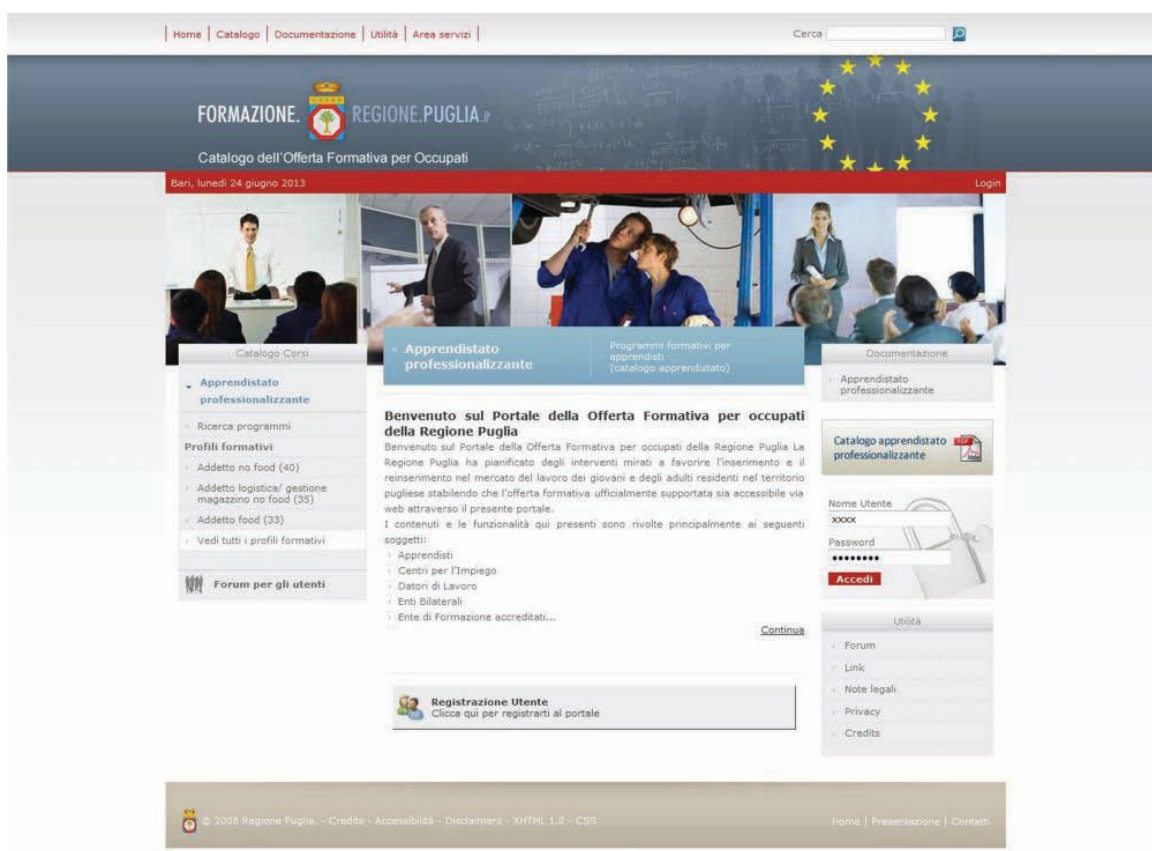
| Home | Catalogo | Documentazione | Utilità | Area servizi |

Cerca

FORMAZIONE. REGIONE.PUGLIA.it

Catalogo dell'Offerta Formativa per Occupati

Bari, lunedì 24 giugno 2013

Login

Catalogo Corsi

Apprendistato professionalizzante

Ricerca programmi

Profili formativi

Addetto no food (40)

Addetto logistica/ gestione magazzino no food (35)

Addetto food (33)

Vedi tutti i profili formativi

Forum per gli utenti

Apprendistato professionalizzante

Programmi formativi per apprendisti (catalogo apprendistato)

Benvenuto sul Portale della Offerta Formativa per occupati della Regione Puglia

Benvenuto sul Portale della Offerta Formativa per occupati della Regione Puglia La Regione Puglia ha pianificato degli interventi mirati a favorire l'inserimento e il reinserimento nel mercato del lavoro dei giovani e degli adulti residenti nel territorio pugliese stabilendo che l'offerta formativa ufficialmente supportata sia accessibile via web attraverso il presente portale.

I contenuti e le funzionalità qui presenti sono rivolte principalmente ai seguenti soggetti:

Apprendisti

Centri per l'Impiego

Datori di Lavoro

Enti Bilaterali

Ente di Formazione accreditati...

Continua

Registrazione Utente
Clicca qui per registrarti al portale

Documentazione

Apprendistato professionalizzante

Catalogo apprendistato professionalizzante

Nome Utente

xxxxx

Password

••••••••

Accedi

Utilità

Forum

Link

Note legali

Privacy

Credits

© 2008 Regione Puglia. - Credits - Accessibilità - Disclaimers - XHTML 1.0 - CSS

Home | Presentazione | Contatti